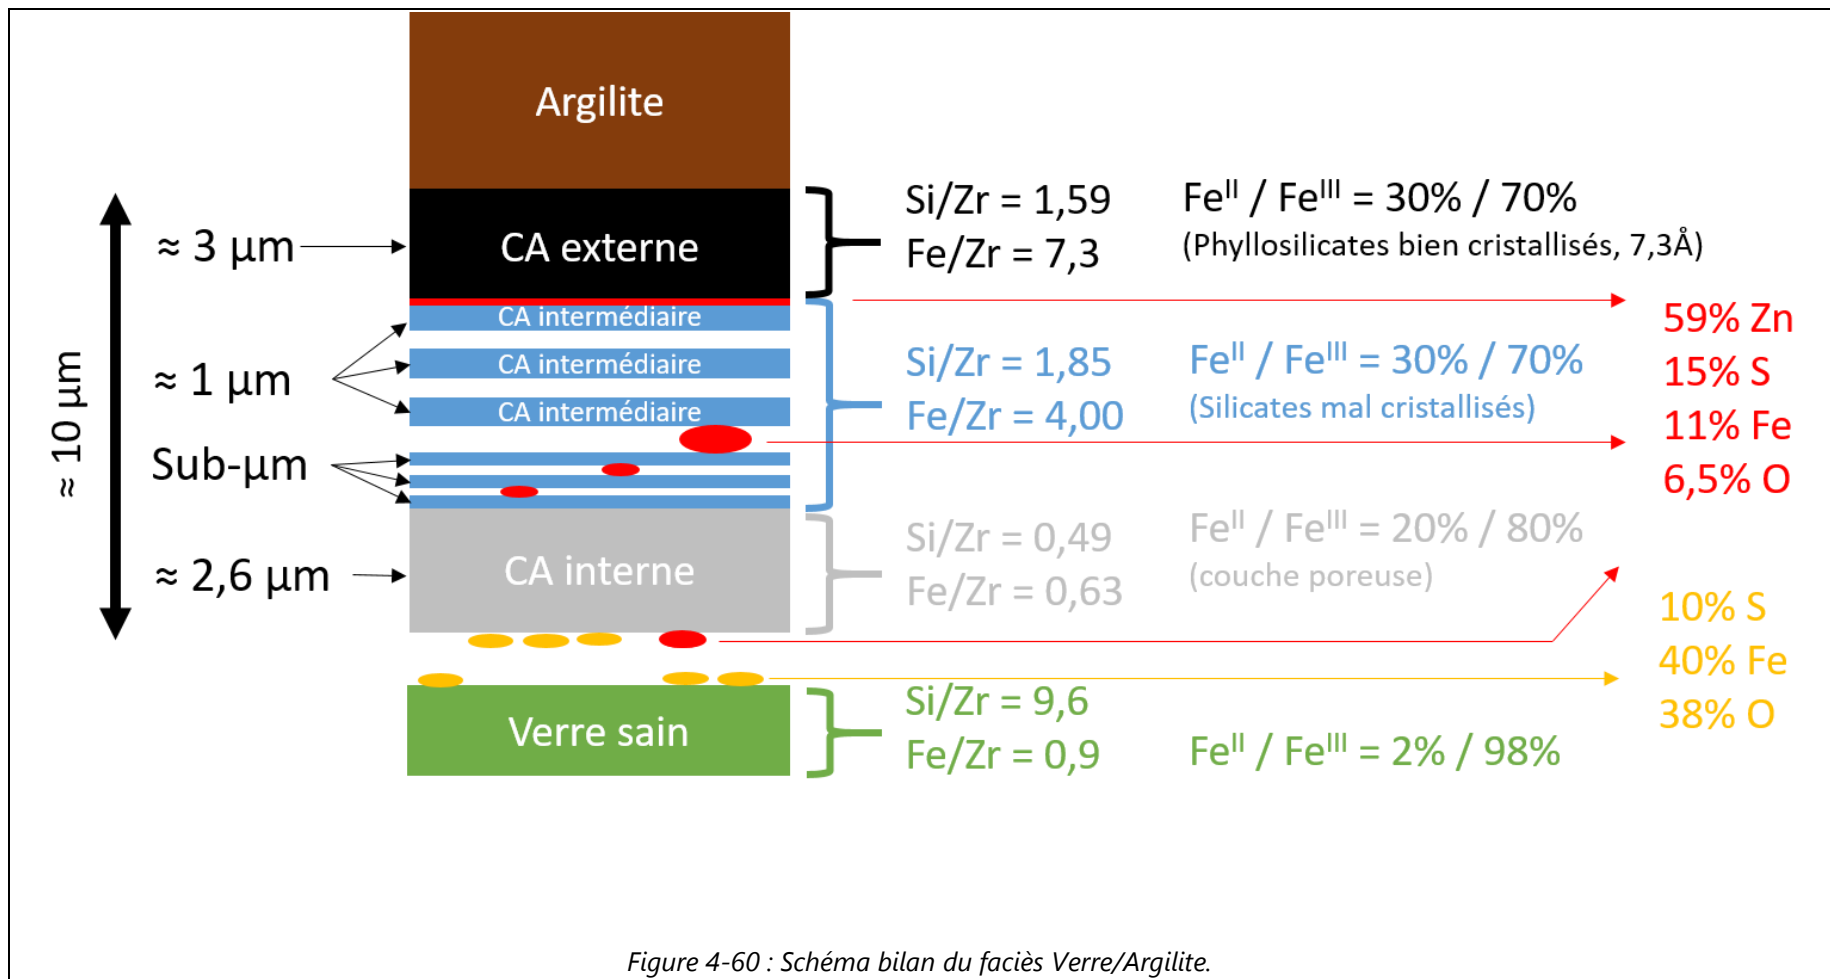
Argilite

≈ 10 µm

≈ 3 µm

CA externe

Si/Zr = 1,59
Fe/Zr = 7,3

Fe$^{II}$ / Fe$^{III}$ = 30% / 70%
(Phyllosilicates bien cristallisés, 7,3Å)

≈ 1 µm

CA intermédiaire
CA intermédiaire
CA intermédiaire

Si/Zr = 1,85
Fe/Zr = 4,00

Fe$^{II}$ / Fe$^{III}$ = 30% / 70%
(Silicates mal cristallisés)

59% Zn
15% S
11% Fe
6,5% O

Sub-µm

≈ 2,6 µm

CA interne

Si/Zr = 0,49
Fe/Zr = 0,63

Fe$^{II}$ / Fe$^{III}$ = 20% / 80%
(couche poreuse)

10% S
40% Fe
38% O

Verre sain

Si/Zr = 9,6
Fe/Zr = 0,9

Fe$^{II}$ / Fe$^{III}$ = 2% / 98%

Figure 4-60 : Schéma bilan du faciès Verre/Argilite.